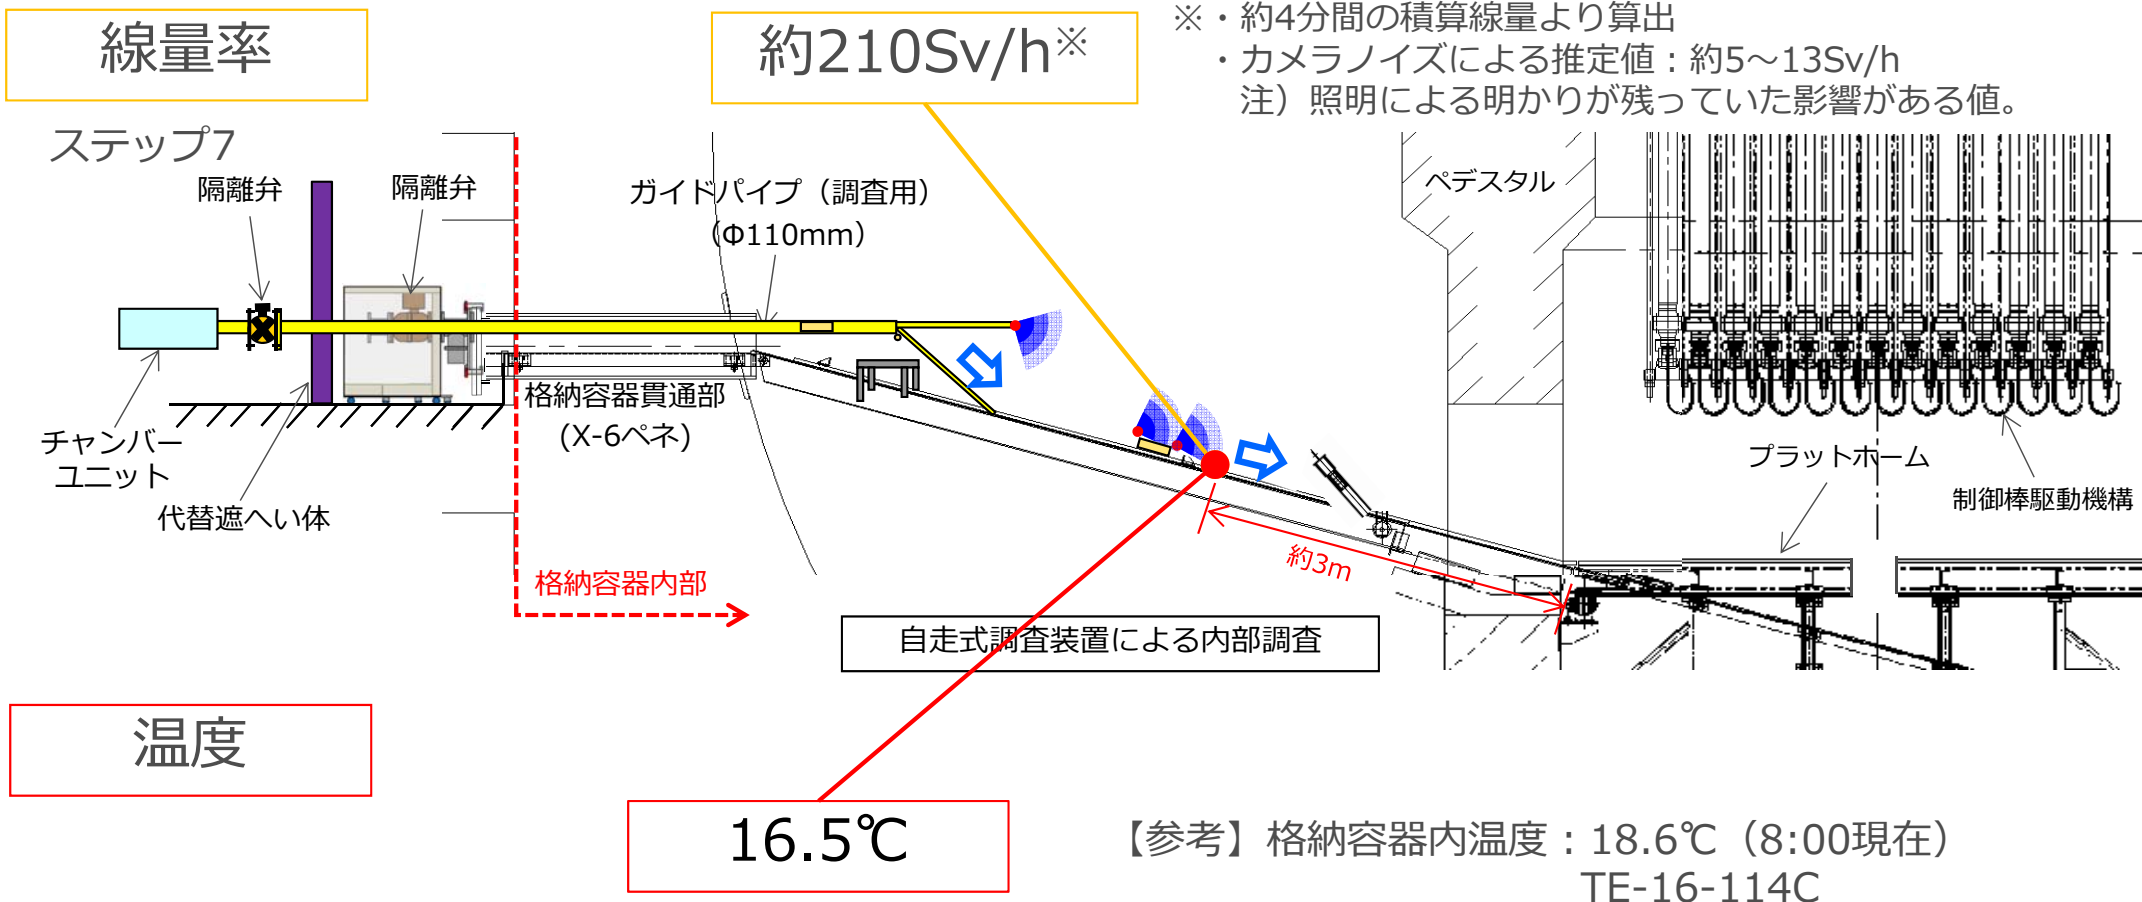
線量率

約210Sv/h※

※・約4分間の積算線量より算出
・カメラノイズによる推定値：約5～13Sv/h
注）照明による明かりが残っていた影響がある値。

ステップ7

隔離弁

隔離弁

ガイドパイプ（調査用）
（Φ110mm）

ペデスタル

チャンバーユニット

代替遮へい体

格納容器貫通部
(X-6ペネ)

プラットホーム

制御棒駆動機構

約3m

格納容器内部

自走式調査装置による内部調査

温度

16.5℃

【参考】格納容器内温度：18.6℃（8:00現在）
TE-16-114C